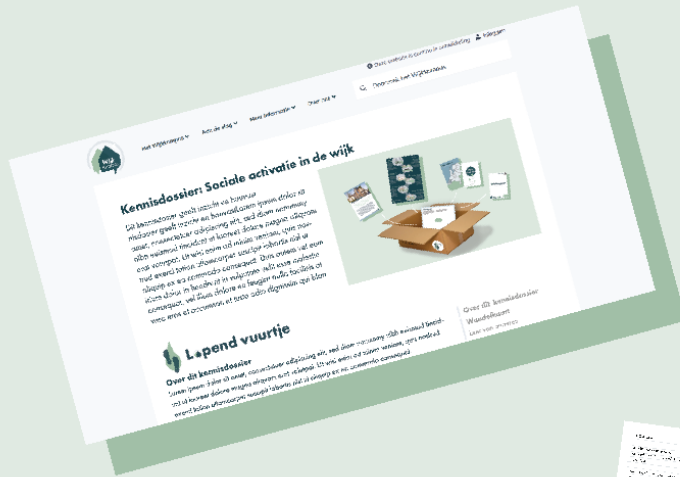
Over website & contact | Inloggen

Doorzoek het WijkNetwerk

Het wijknetwerk | Actueel | Meer informatie | Over ons

Kennisdossier: Sociale activatie in de wijk

Dit kennisdossier geeft inzicht en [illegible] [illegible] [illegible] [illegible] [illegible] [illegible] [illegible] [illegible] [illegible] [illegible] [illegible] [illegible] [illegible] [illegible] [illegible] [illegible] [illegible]

L.pend vuurtje

Over dit kennisdossier

Lorem ipsum dolor sit amet, consectetuer adipiscing elit, sed diam nonummy nibh euismod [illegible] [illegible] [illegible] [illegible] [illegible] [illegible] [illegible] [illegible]

Over dit kennisdossier
Wanderbeest
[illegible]